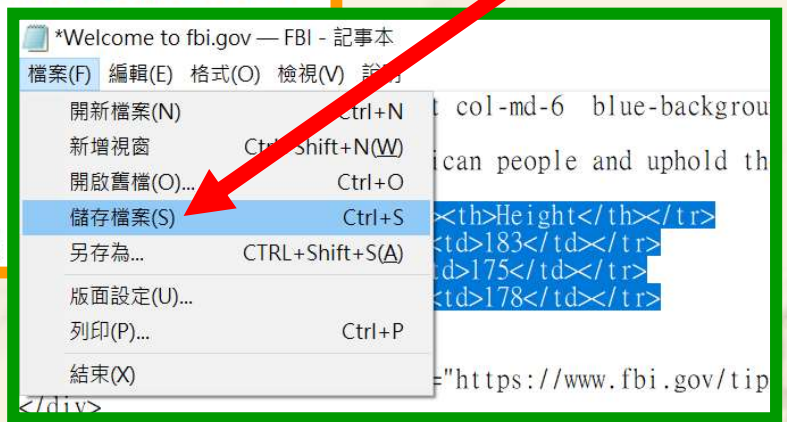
*Welcome to fbi.gov — FBI - 記事本

檔案(F) 編輯(E) 格式(O) 檢視(V) 說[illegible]

開新檔案(N) Ctrl+N
新增視窗 Ctrl+Shift+N(W)
開啟舊檔(O)... Ctrl+O
儲存檔案(S) Ctrl+S
另存為... CTRL+Shift+S(A)
版面設定(U)...
列印(P)... Ctrl+P
結束(X)

t col-md-6 blue-backgrou
ican people and uphold th
<th>Height</th></tr>
<td>183</td></tr>
td>175</td></tr>
<td>178</td></tr>
="https://www.fbi.gov/tip
</div>